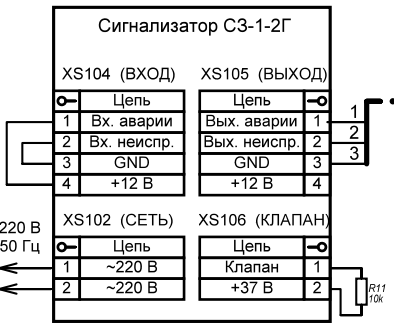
Сигнализатор СЗ-1-2Г

XS104 (ВХОД)

| | Цепь |
|---|---|
| 1 | Вх. аварии |
| 2 | Вх. неиспр. |
| 3 | GND |
| 4 | +12 В |

XS105 (ВЫХОД)

| Цепь | |
|---|---|
| Вых. аварии | 1 |
| Вых. неиспр. | 2 |
| GND | 3 |
| +12 В | 4 |

1
2
3

220 В
50 Гц

XS102 (СЕТЬ)

| | Цепь |
|---|---|
| 1 | ~220 В |
| 2 | ~220 В |

XS106 (КЛАПАН)

| Цепь | |
|---|---|
| Клапан | 1 |
| +37 В | 2 |

R11
10k